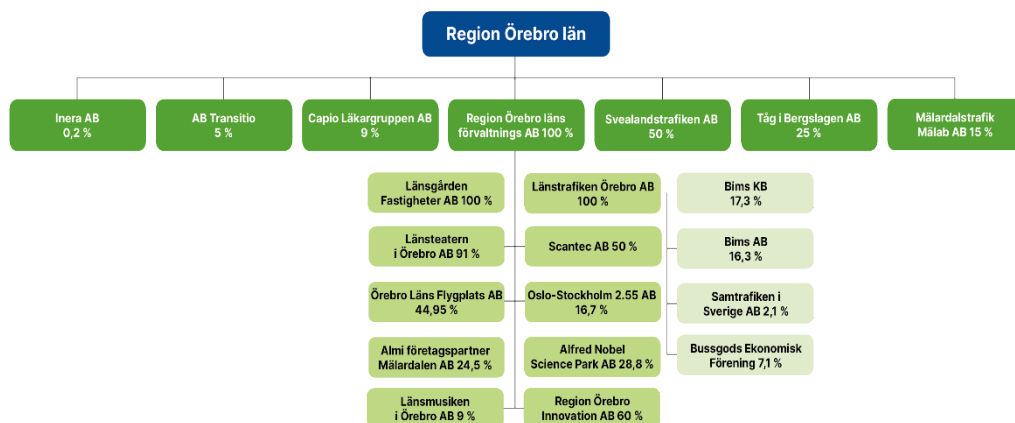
Region Örebro län

Inera AB
0,2 %

AB Transitio
5 %

Capio Läkargruppen AB
9 %

Region Örebro läns förvaltnings AB 100 %

Svealandstrafiken AB
50 %

Tåg i Bergslagen AB
25 %

Mälardalstrafik Mälab AB 15 %

Länsgården Fastigheter AB 100 %

Länsteatern i Örebro AB 91 %

Örebro Läns Flygplats AB
44,95 %

Almi företagspartner Mälardalen AB 24,5 %

Länsmusiken i Örebro AB 9 %

Länstrafiken Örebro AB
100 %

Scantec AB 50 %

Oslo-Stockholm 2.55 AB
16,7 %

Alfred Nobel Science Park AB 28,8 %

Region Örebro Innovation AB 60 %

Bims KB
17,3 %

Bims AB
16,3 %

Samtrafiken i Sverige AB 2,1 %

Bussgods Ekonomisk Förening 7,1 %